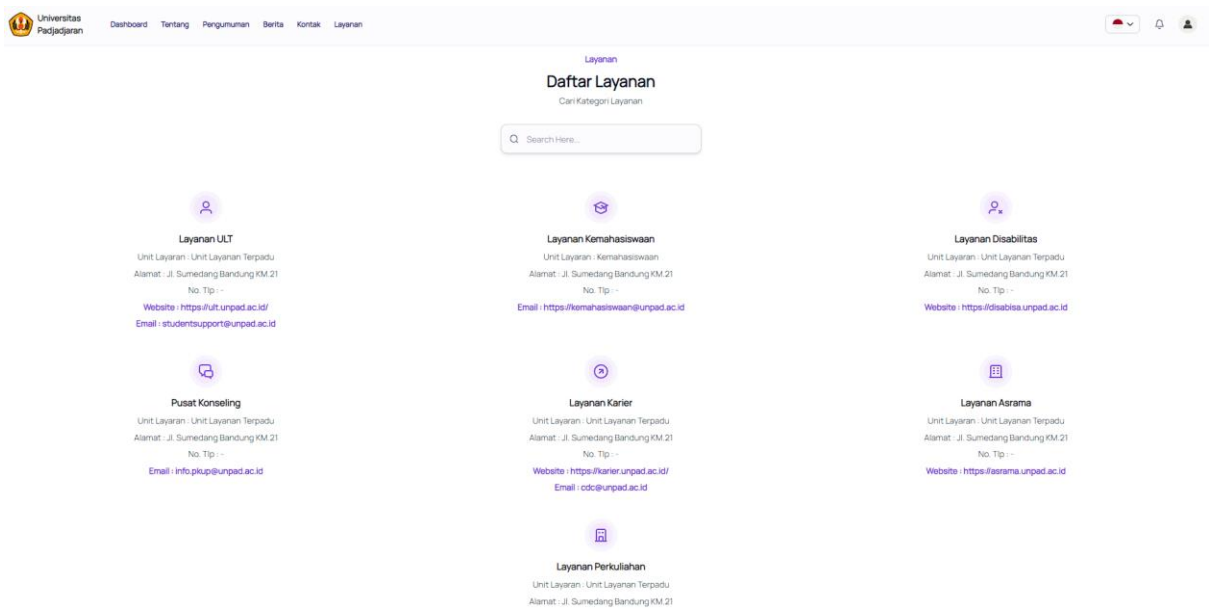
Universitas Padjadjaran

Dashboard Tentang Pengumuman Berita Kontak Layanan

Layanan

Daftar Layanan

Cari Kategori Layanan

Search Here...

Layanan ULT
Unit Layaran : Unit Layanan Terpadu
Alamat : Jl. Sumedang Bandung KM.21
No. Tlp : -
Website : https://ult.unpad.ac.id/
Email : studentsupport@unpad.ac.id

Layanan Kemahasiswaan
Unit Layaran : Kemahasiswaan
Alamat : Jl. Sumedang Bandung KM.21
No. Tlp : -
Email : https://kemahasiswaan@unpad.ac.id

Layanan Disabilitas
Unit Layaran : Unit Layanan Terpadu
Alamat : Jl. Sumedang Bandung KM.21
No. Tlp : -
Website : https://disabisa.unpad.ac.id

Pusat Konseling
Unit Layaran : Unit Layanan Terpadu
Alamat : Jl. Sumedang Bandung KM.21
No. Tlp : -
Email : info.pkup@unpad.ac.id

Layanan Karier
Unit Layaran : Unit Layanan Terpadu
Alamat : Jl. Sumedang Bandung KM.21
No. Tlp : -
Website : https://karier.unpad.ac.id/
Email : cdc@unpad.ac.id

Layanan Asrama
Unit Layaran : Unit Layanan Terpadu
Alamat : Jl. Sumedang Bandung KM.21
No. Tlp : -
Website : https://asrama.unpad.ac.id

Layanan Perkuliahan
Unit Layaran : Unit Layanan Terpadu
Alamat : Jl. Sumedang Bandung KM.21